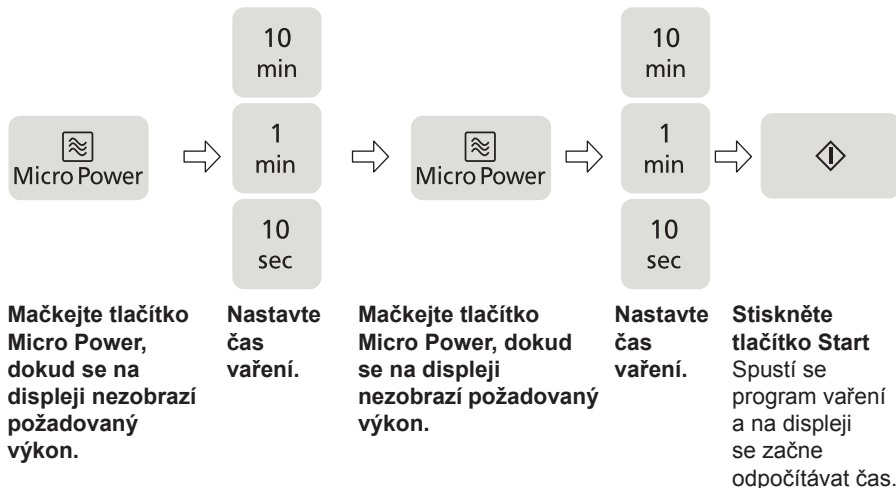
10 min

Micro Power

1 min

10 sec

Micro Power

10 min

1 min

10 sec

Mačkejte tlačítko Micro Power, dokud se na displeji nezobrazí požadovaný výkon.

Nastavte čas vaření.

Mačkejte tlačítko Micro Power, dokud se na displeji nezobrazí požadovaný výkon.

Nastavte čas vaření.

Stiskněte tlačítko Start
Spustí se program vaření a na displeji se začne odpočítávat čas.